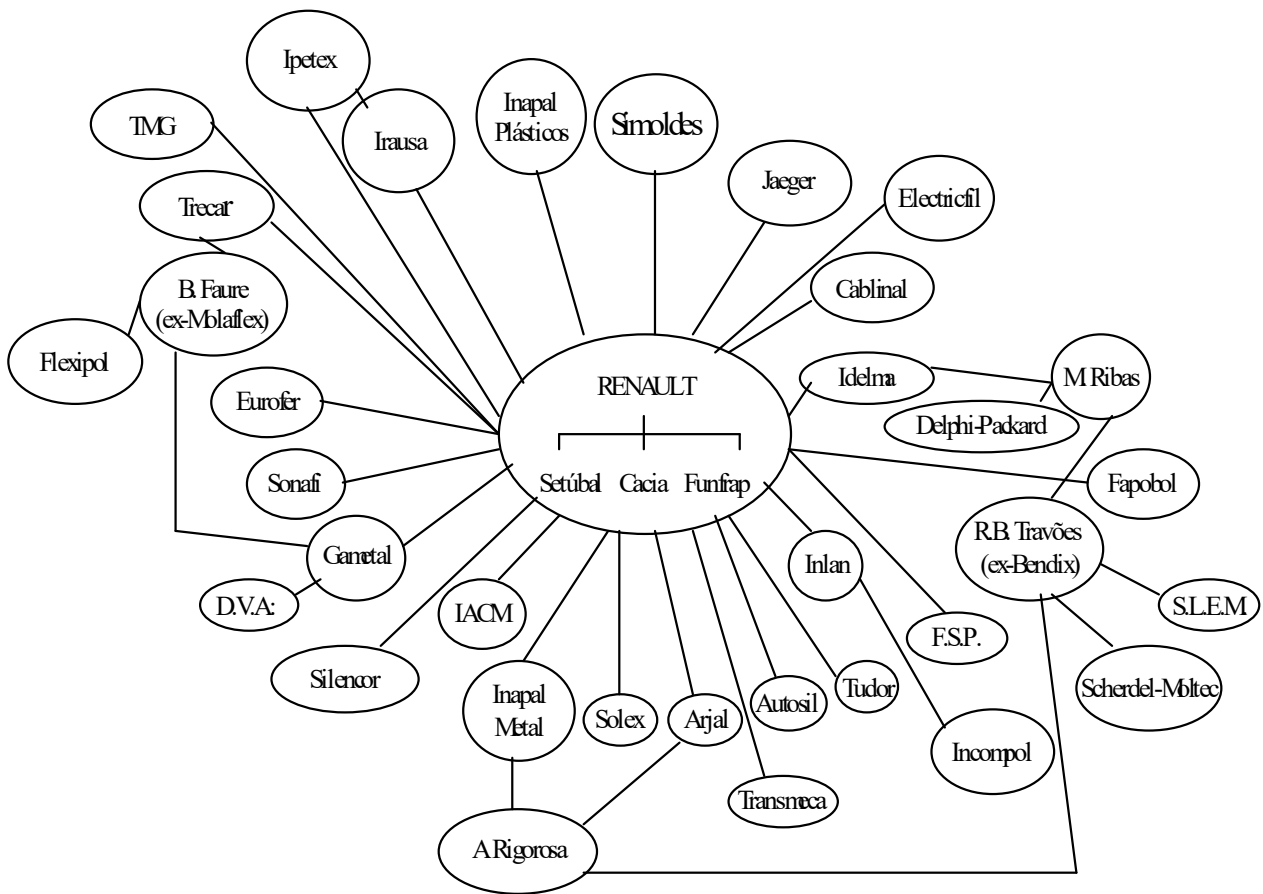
Ipetex

TMG

Irausa

Inapal Plásticos

Simoldes

Jaeger

Electricfil

Trecar

Cablinal

B. Faure (ex-Molaflex)

Flexipol

RENAULT

Setúbal Cacia Funfrap

Idelma

M Ribas

Delphi-Packard

Eurofer

Sonafi

Fapobol

R.B. Travões (ex-Bendix)

Gametal

D.V.A:

Inlan

S.L.E.M.

IACM

F.S.P.

Scherdel-Moltec

Silencor

Inapal Metal

Solex

Arjal

Autosil

Tudor

Incompol

Transmeca

A Rigorosa